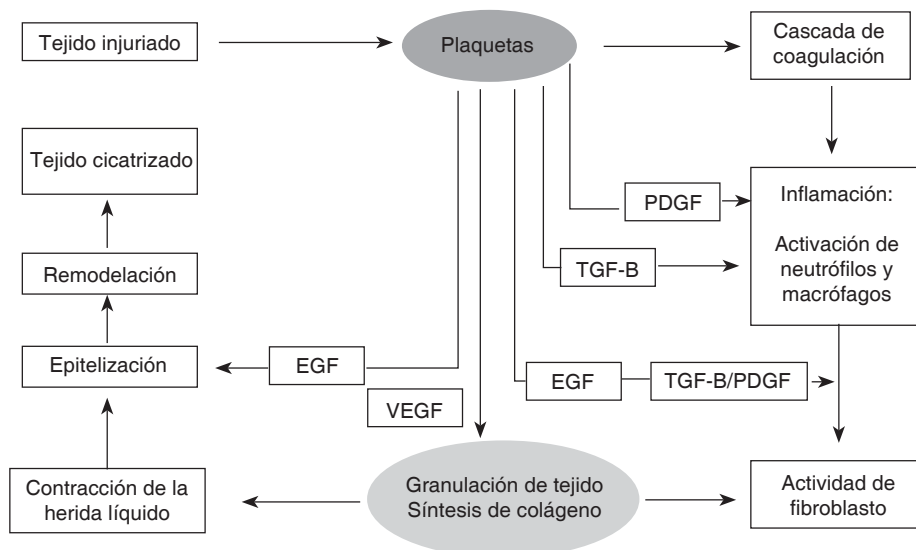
Tejido injuriado

Plaquetas

Cascada de coagulación

Tejido cicatrizado

PDGF

Inflamación:

Activación de neutrófilos y macrófagos

Remodelación

TGF-B

Epitelización

EGF

EGF

TGF-B/PDGF

VEGF

Contracción de la herida líquido

Granulación de tejido Síntesis de colágeno

Actividad de fibroblasto